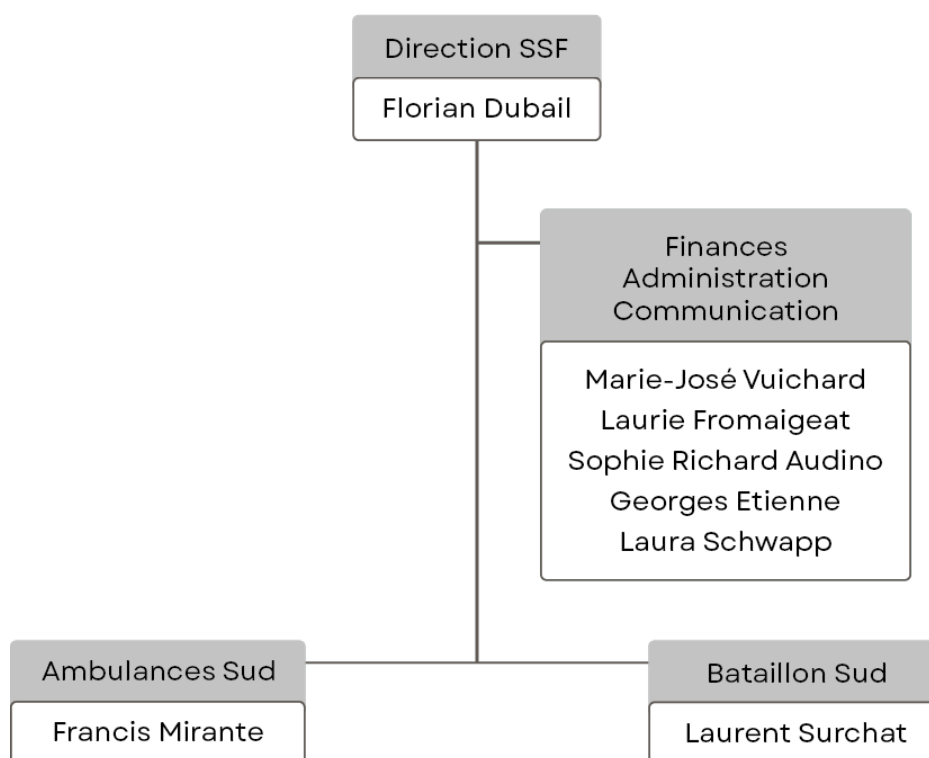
Direction SSF
Florian Dubail

Finances
Administration
Communication

Marie-José Vuichard
Laurie Fromaigeat
Sophie Richard Audino
Georges Etienne
Laura Schwapp

Ambulances Sud
Francis Mirante

Bataillon Sud
Laurent Surchat